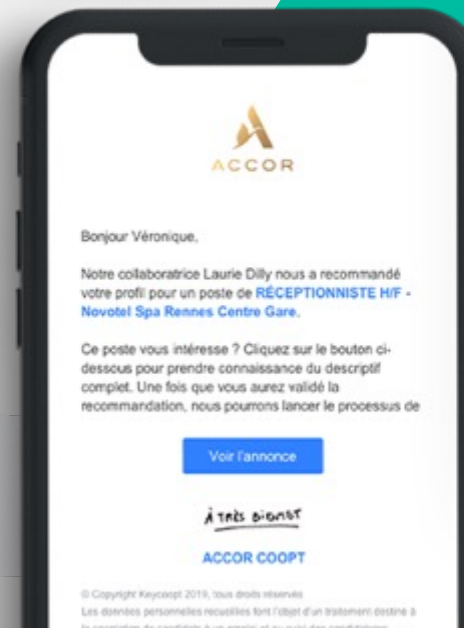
ACCOR

Bonjour Véronique,

Notre collaboratrice Laurie Dilly nous a recommandé votre profil pour un poste de RÉCEPTIONNISTE H/F - Novotel Spa Rennes Centre Gare.

Ce poste vous intéresse ? Cliquez sur le bouton ci-dessous pour prendre connaissance du descriptif complet. Une fois que vous aurez validé la recommandation, nous pourrons lancer le processus de

Voir l'annonce

À très bientôt

ACCOR COOPT

© Copyright Keycoopt 2019, tous droits réservés
Les données personnelles recueillies font l'objet d'un traitement destiné à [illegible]